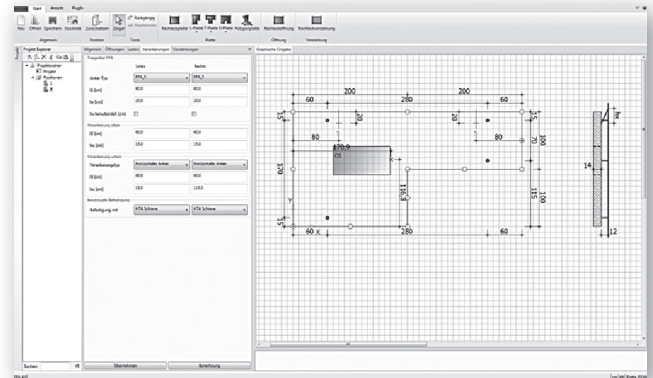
Start Ansicht PlugIn

Neu Öffnen Speichern Exportieren Zurücksetzen Zeigen Rückgängig Wiederholen Rechteckplatte L-Platte T-Platte U-Platte Polygonplatte Rechteckoffnung Rechteckverstärkung

Allgemein Ansicht Tools Platte Öffnung Verstärkung

Projekt Explorer

Projektname Projekt Positionen 1 2

Allgemein Öffnungen Lasten Verankerungen Verstärkungen

Graphische Eingabe

Fluggerüst FFA

Links Rechts

Anker Typ FPA_5 FPA_5

Sk [cm] 60.0 60.0

Sx [cm] 20.0 20.0

Fix Schubbügel [cm]

Verankerung oben

SZ [cm] 60.0 60.0

Sxo [cm] 15.0 15.0

Verankerung unten

Verankerungstyp Horizontaler Anker Horizontaler Anker

SS [cm] 60.0 60.0

Sxu [cm] 15.0 11.0

Benutzerdefinierte Befestigung

Befestigung mit HTA Schiene HTA Schiene

Suchen

Übernehmen Berechnung

200 200 60 280 60 15 80 20 10 100 70 80 170 0 O1 130 15 185.8 115 180 60 280 60 14 12